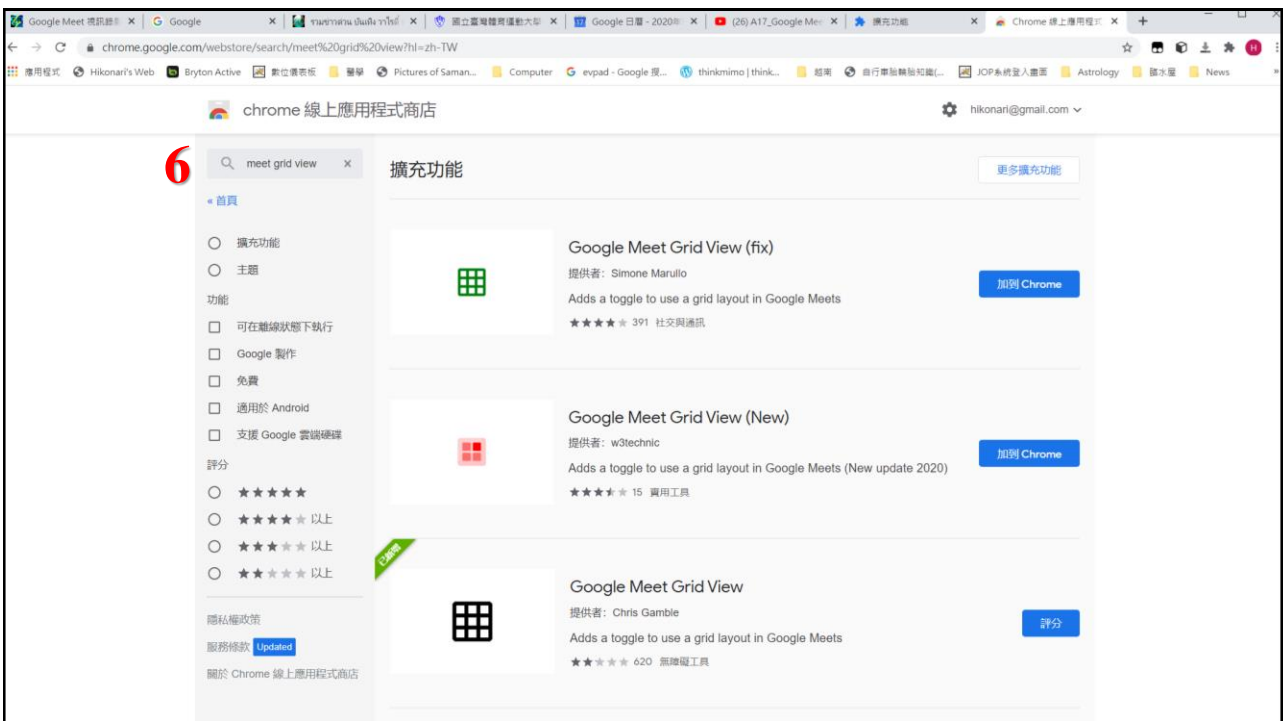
Google Meet 視訊肆 × | Google × | รามซ่าสาน บ้านเด็ก วาไรตี้ × | 國立臺灣體育運動大學 × | Google 日曆 - 2020年 × | (26) A17_Google Mee × | 擴充功能 × | Chrome 線上應用程式 × | +

chrome.google.com/webstore/search/meet%20grid%20view?hl=zh-TW

應用程式 | Hikonari's Web | Bryton Active | 數位儀表板 | 醫學 | Pictures of Saman... | Computer | evpad - Google 搜... | thinkmimo | think... | 越南 | 自行車胎轉胎知識(... | JOP系統登入畫面 | Astrology | 誰水屋 | News

chrome 線上應用程式商店

hikonari@gmail.com

6

meet grid view ×

« 首頁

擴充功能
主題
功能
可在離線狀態下執行
Google 製作
免費
適用於 Android
支援 Google 雲端硬碟
評分
★★★★★
★★★★★ 以上
★★★★★ 以上
★★★★★ 以上

隱私權政策
服務條款 Updated
關於 Chrome 線上應用程式商店

擴充功能

更多擴充功能

Google Meet Grid View (fix)
提供者： Simone Marullo
Adds a toggle to use a grid layout in Google Meets
★★★★★ 391 社交與通訊
加到 Chrome

Google Meet Grid View (New)
提供者： w3technic
Adds a toggle to use a grid layout in Google Meets (New update 2020)
★★★★★ 15 實用工具
加到 Chrome

已新增

Google Meet Grid View
提供者： Chris Gamble
Adds a toggle to use a grid layout in Google Meets
★★★★★ 620 無障礙工具
評分